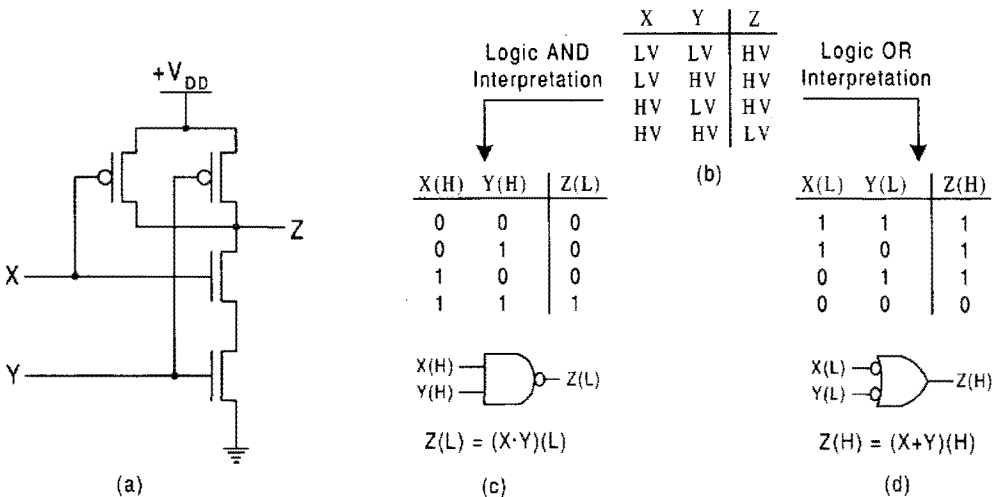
$+V_{DD}$

Z

X

Y

(a)

| X | Y | Z |
|---|---|---|
| LV | LV | HV |
| LV | HV | HV |
| HV | LV | HV |
| HV | HV | LV |

(b)

Logic AND Interpretation

| X(H) | Y(H) | Z(L) |
|---|---|---|
| 0 | 0 | 0 |
| 0 | 1 | 0 |
| 1 | 0 | 0 |
| 1 | 1 | 1 |

X(H)
Y(H)
Z(L)

$Z(L) = (X \cdot Y)(L)$

(c)

Logic OR Interpretation

| X(L) | Y(L) | Z(H) |
|---|---|---|
| 1 | 1 | 1 |
| 1 | 0 | 1 |
| 0 | 1 | 1 |
| 0 | 0 | 0 |

X(L)
Y(L)
Z(H)

$Z(H) = (X+Y)(H)$

(d)